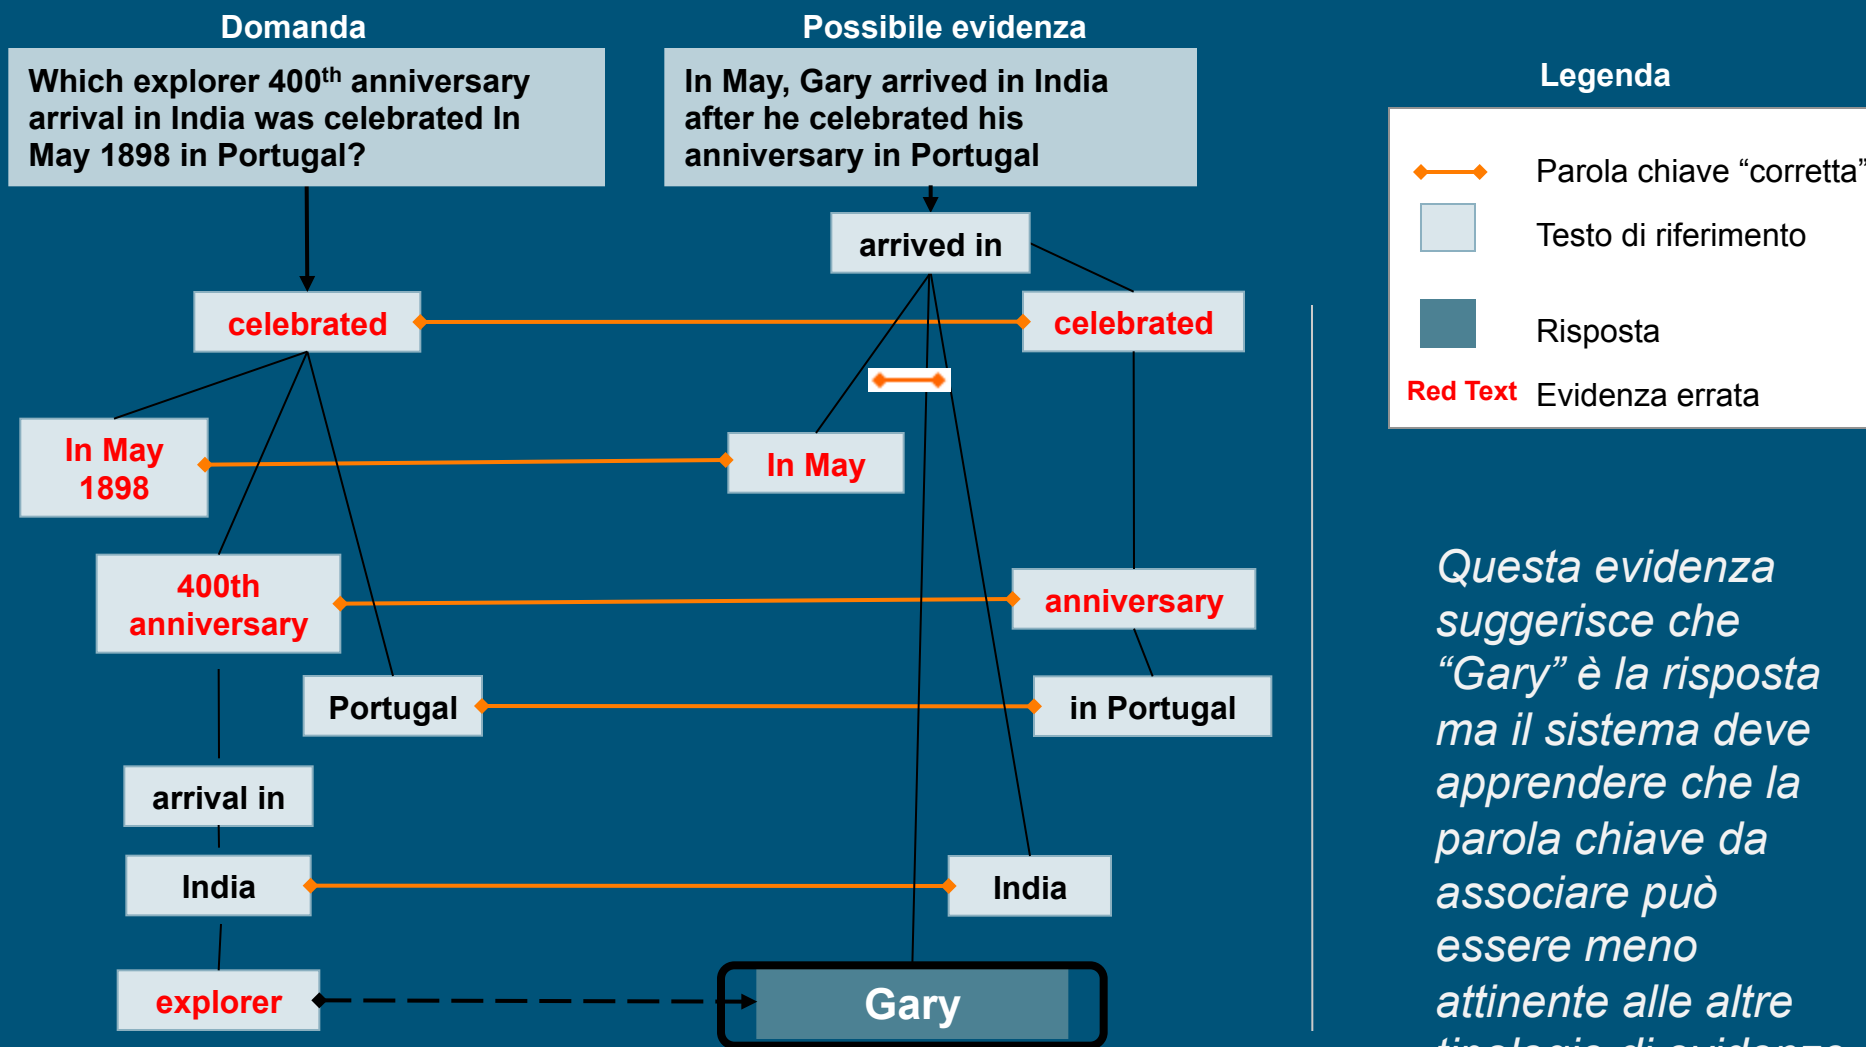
Domanda

Which explorer 400$^{th}$ anniversary arrival in India was celebrated In May 1898 in Portugal?

Possibile evidenza

In May, Gary arrived in India after he celebrated his anniversary in Portugal

Legenda

Parola chiave “corretta”

Testo di riferimento

Risposta

Red Text Evidenza errata

arrived in

celebrated

celebrated

In May 1898

In May

400th anniversary

anniversary

Portugal

in Portugal

arrival in

India

India

explorer

Gary

Questa evidenza suggerisce che “Gary” è la risposta ma il sistema deve apprendere che la parola chiave da associare può essere meno attinente alle altre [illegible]